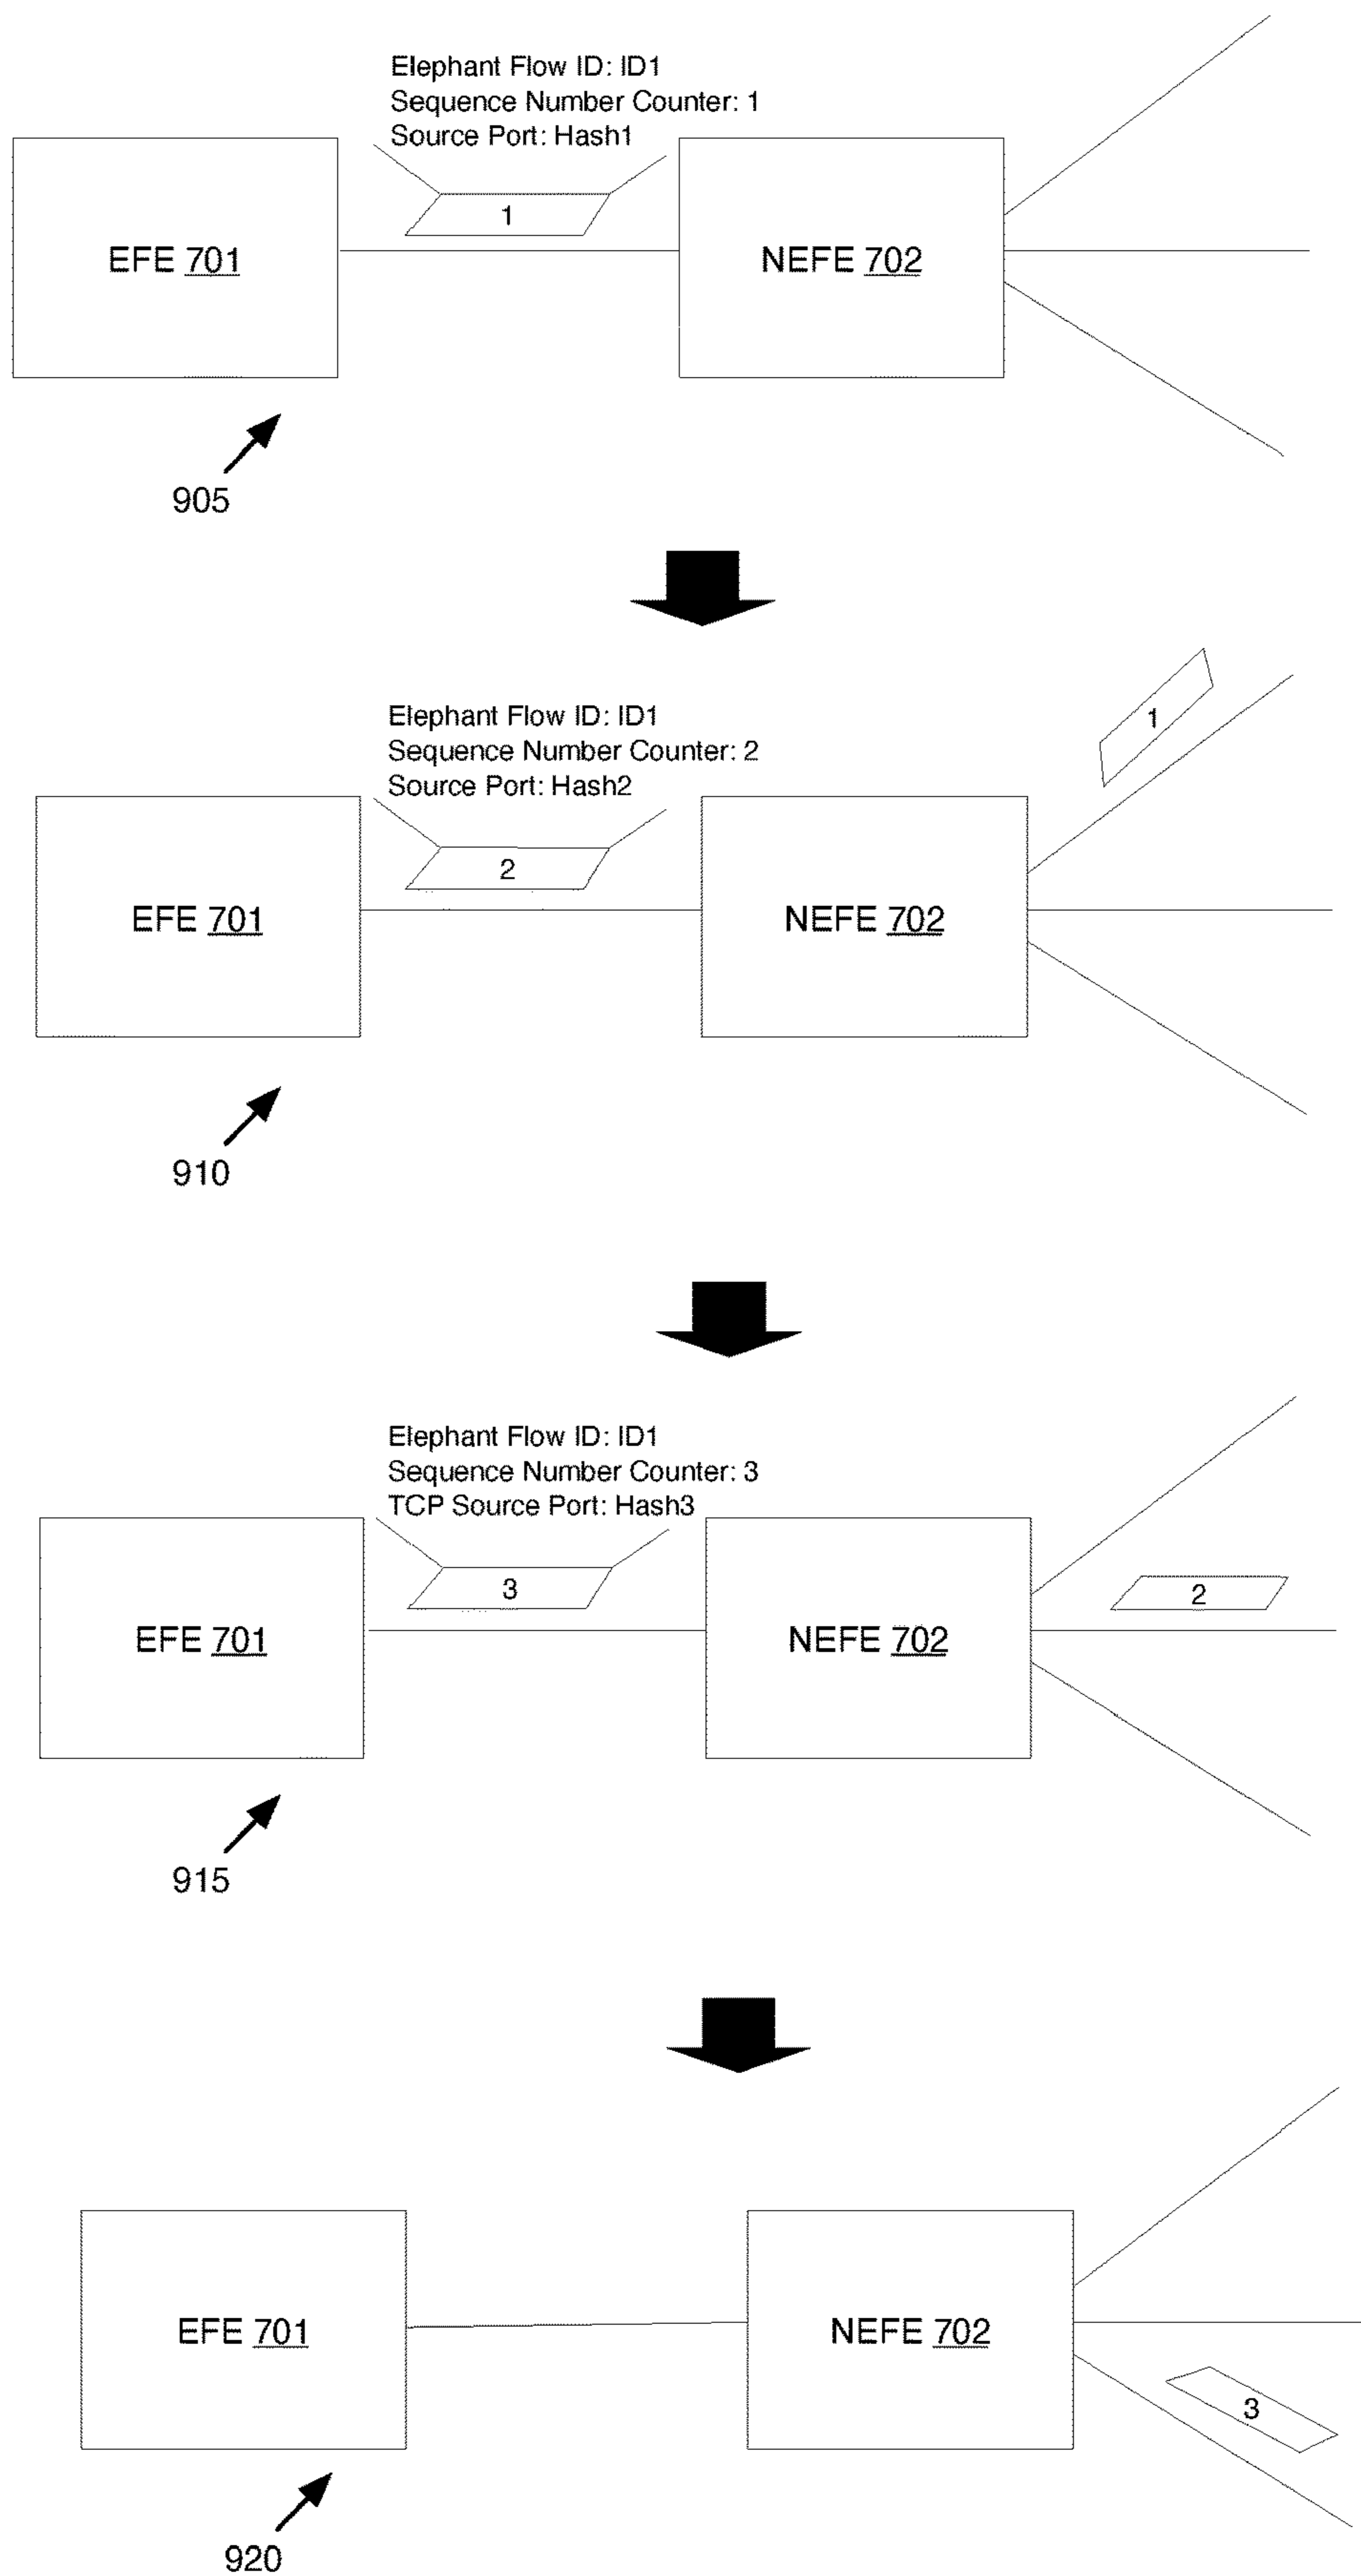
Elephant Flow ID: ID1
Sequence Number Counter: 1
Source Port: Hash1

1

EFE 701

NEFE 702

905

Elephant Flow ID: ID1
Sequence Number Counter: 2
Source Port: Hash2

1

2

EFE 701

NEFE 702

910

Elephant Flow ID: ID1
Sequence Number Counter: 3
TCP Source Port: Hash3

3

2

EFE 701

NEFE 702

915

EFE 701

NEFE 702

3

920